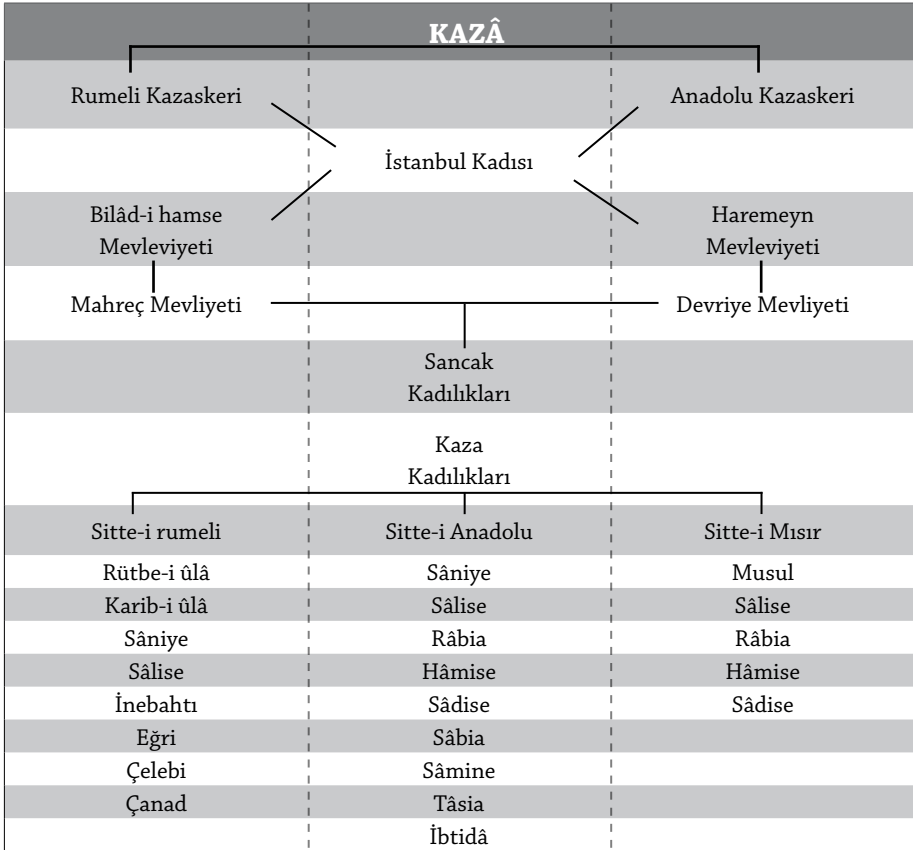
KAZÂ

Rumeli Kazaskeri

Anadolu Kazaskeri

İstanbul Kadısı

Bilâd-i hamse Mevleviyeti

Haremeyn Mevleviyeti

Mahreç Mevliyeti

Devriye Mevliyeti

Sancak Kadılıkları

Kaza Kadılıkları

| Sitte-i rumeli | Sitte-i Anadolu | Sitte-i Mısır |
|---|---|---|
| Rütbe-i ûlâ | Sâniye | Musul |
| Karib-i ûlâ | Sâlise | Sâlise |
| Sâniye | Râbia | Râbia |
| Sâlise | Hâmise | Hâmise |
| İnebahtı | Sâdise | Sâdise |
| Eğri | Sâbia | |
| Çelebi | Sâmine | |
| Çanad | Tâsia | |
| | İbtidâ | |